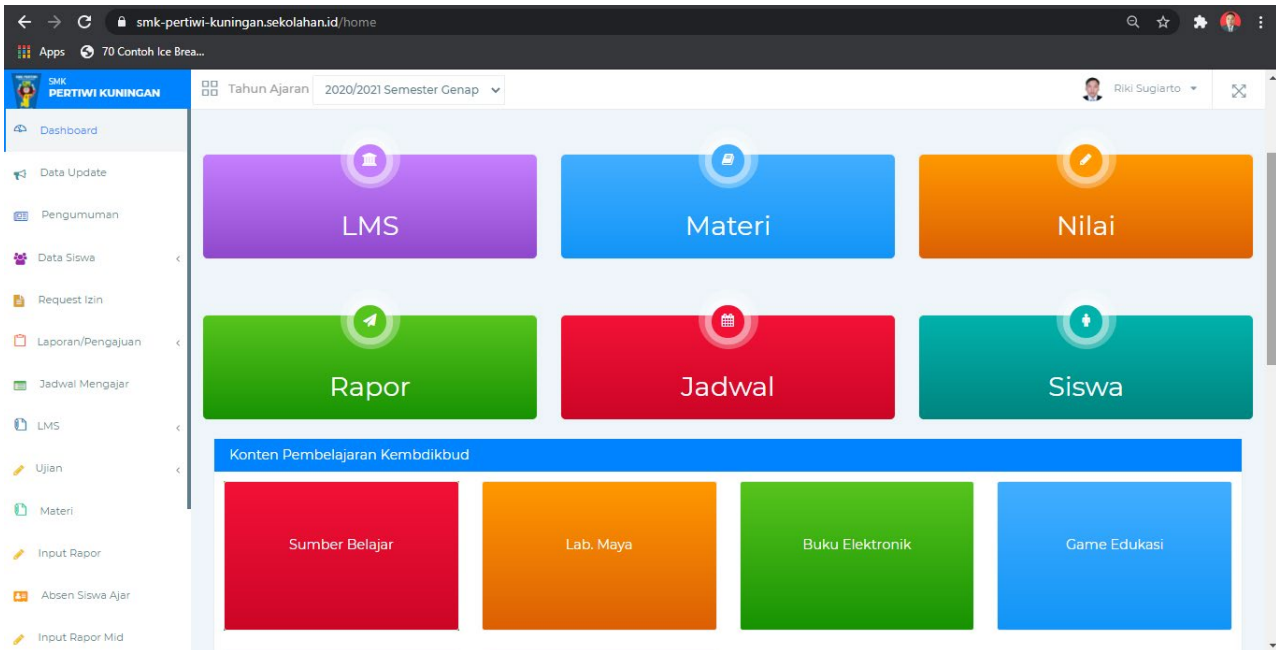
smk-pertiwi-kuningan.sekolahan.id/home

Apps 70 Contoh Ice Brea...

SMK
PERTIWI KUNINGAN

Tahun Ajaran 2020/2021 Semester Genap

Riki Sugiarto

Dashboard
Data Update
Pengumuman
Data Siswa
Request Izin
Laporan/Pengajuan
Jadwal Mengajar
LMS
Ujian
Materi
Input Rapor
Absen Siswa Ajar
Input Rapor Mid

LMS
Materi
Nilai
Rapor
Jadwal
Siswa

Konten Pembelajaran Kembdikbud

Sumber Belajar
Lab. Maya
Buku Elektronik
Game Edukasi